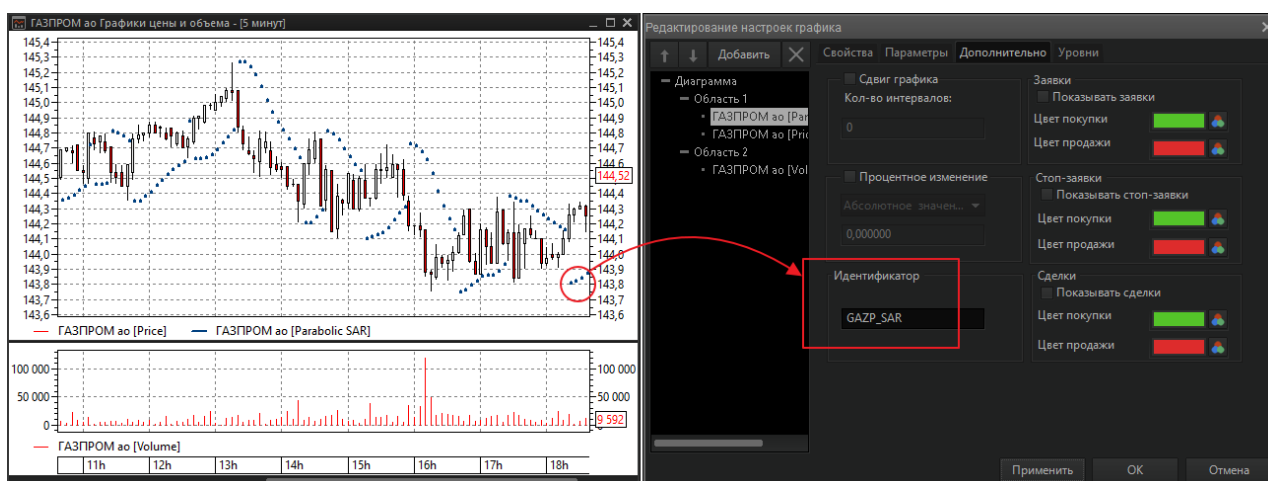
ГАЗПРОМ ао Графики цены и объема - [5 минут]

145,4
145,3
145,2
145,1
145,0
144,9
144,8
144,7
144,6
144,5
144,4
144,3
144,2
144,1
144,0
143,9
143,8
143,7
143,6

144,52

ГАЗПРОМ ао [Price]   ГАЗПРОМ ао [Parabolic SAR]

100 000
50 000
0

9 592

ГАЗПРОМ ао [Volume]

11h 12h 13h 14h 15h 16h 17h 18h

Редактирование настроек графика

Добавить

Свойства Параметры Дополнительно Уровни

Диаграмма
Область 1
ГАЗПРОМ ао [Par
ГАЗПРОМ ао [Pric
Область 2
ГАЗПРОМ ао [Vol

Сдвиг графика
Кол-во интервалов:
0

Процентное изменение
Абсолютное значен...
0,000000

Идентификатор
GAZP_SAR

Заявки
Показывать заявки
Цвет покупки
Цвет продажи

Стоп-заявки
Показывать стоп-заявки
Цвет покупки
Цвет продажи

Сделки
Показывать сделки
Цвет покупки
Цвет продажи

Применить ОК Отмена